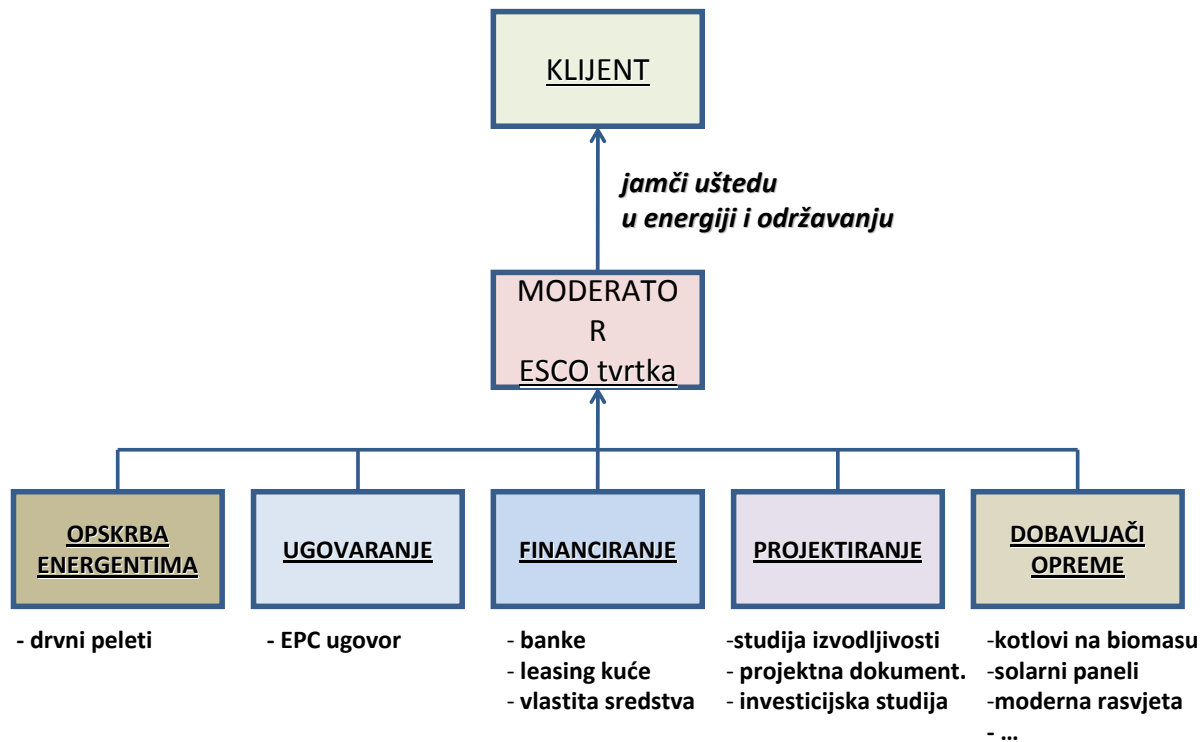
KLIJENT

jamči uštedu
u energiji i održavanju

MODERATO
R
ESCO tvrtka

OPSKRBA ENERGENTIMA

- drvni peleti

UGOVARANJE

- EPC ugovor

FINANCIRANJE

- banke
- leasing kuće
- vlastita sredstva

PROJEKTIRANJE

-studija izvodljivosti
- projektna dokument.
- investicijska studija

DOBAVLJAČI OPREME

-kotlovi na biomasu
-solarni paneli
-moderna rasvjeta
- ...